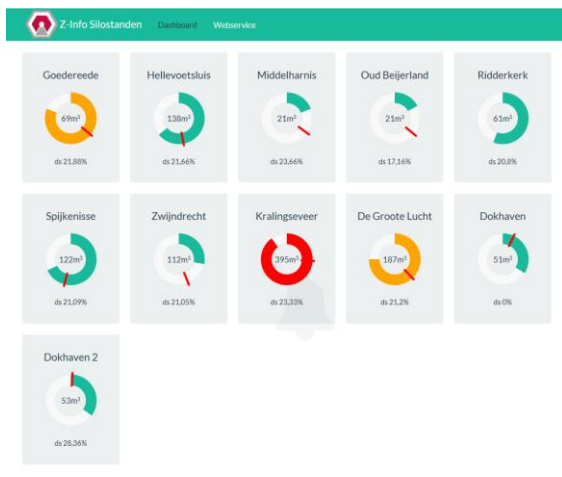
Z-Info Silostanden Dashboard Webservice

Goedereede
$69m^3$
ds 21,88%

Hellevoetsluis
$138m^3$
ds 21,66%

Middelharnis
$21m^3$
ds 23,66%

Oud Beijerland
$21m^3$
ds 17,16%

Ridderkerk
$61m^3$
ds 20,8%

Spijkenisse
$122m^3$
ds 21,09%

Zwijndrecht
$112m^3$
ds 21,05%

Kralingseveer
$395m^3$
ds 23,33%

De Groote Lucht
$187m^3$
ds 21,2%

Dokhaven
$51m^3$
ds 0%

Dokhaven 2
$53m^3$
ds 28,36%